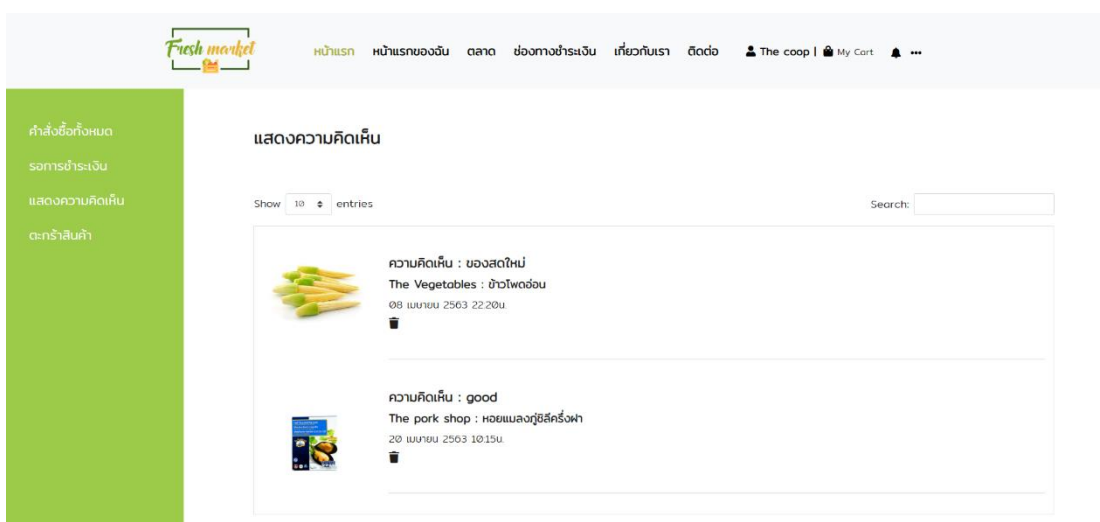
Fresh market

หน้าแรก หน้าแรกของฉัน ตลาด ช่องทางชำระเงิน เกี่ยวกับเรา ติดต่อ The coop | My Cart •••

คำสั่งซื้อทั้งหมด
รอการชำระเงิน
แสดงความคิดเห็น
ตะกร้าสินค้า

แสดงความคิดเห็น

Show 10 entries

Search:

ความคิดเห็น : ของสดใหม่
The Vegetables : ข้าวโพดอ่อน
08 เมษายน 2563 22:20น.

ความคิดเห็น : good
The pork shop : หอยแมลงภู่ชิลีครึ่งฝา
20 เมษายน 2563 10:15น.